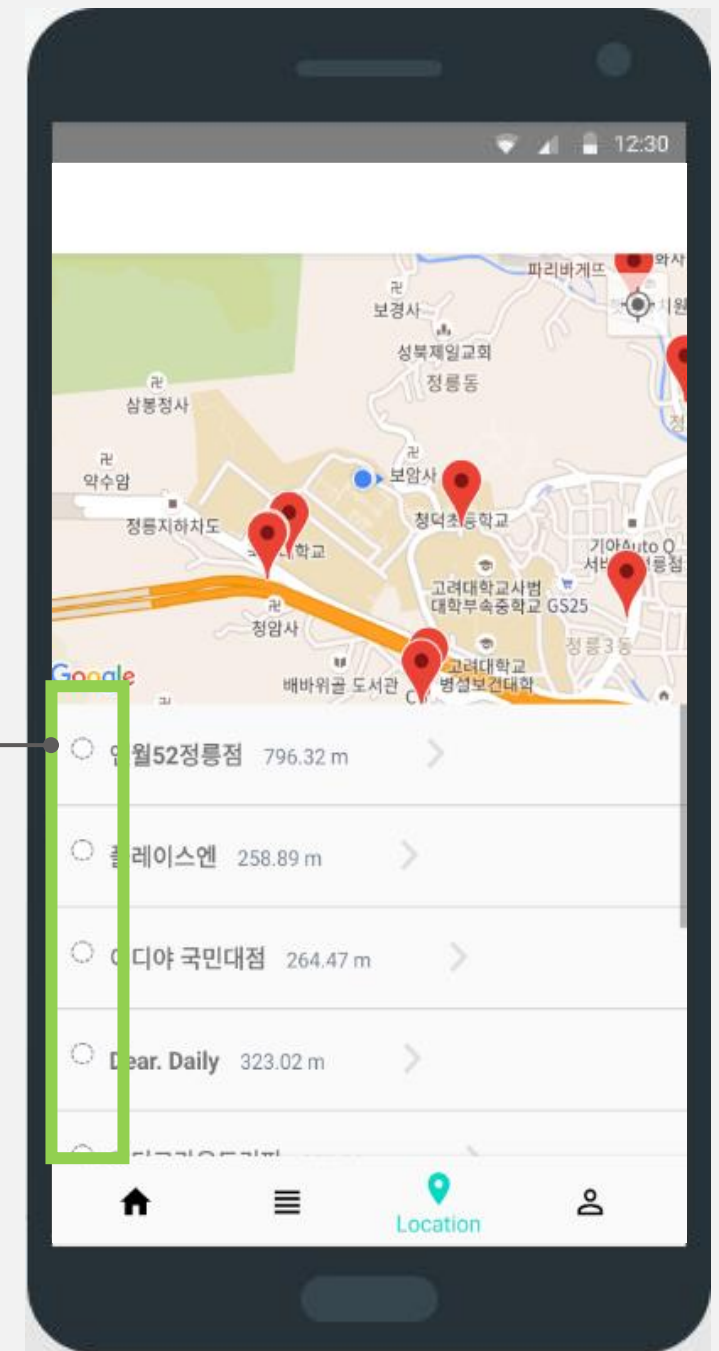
12:30

파리바게뜨
보경사
성북제일교회
정릉동
삼봉정사
약수암
보암사
정릉지하차도
청덕초등학교
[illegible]학교
기아Auto Q
서비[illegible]정릉점
고려대학교사범대학부속중학교 GS25
청암사
정릉3동
고려대학교
배바위골 도서관
병설보건대학
Google

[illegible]월52정릉점 796.32 m
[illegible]레이스엔 258.89 m
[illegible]디야 국민대점 264.47 m
D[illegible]ar. Daily 323.02 m
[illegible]

Location